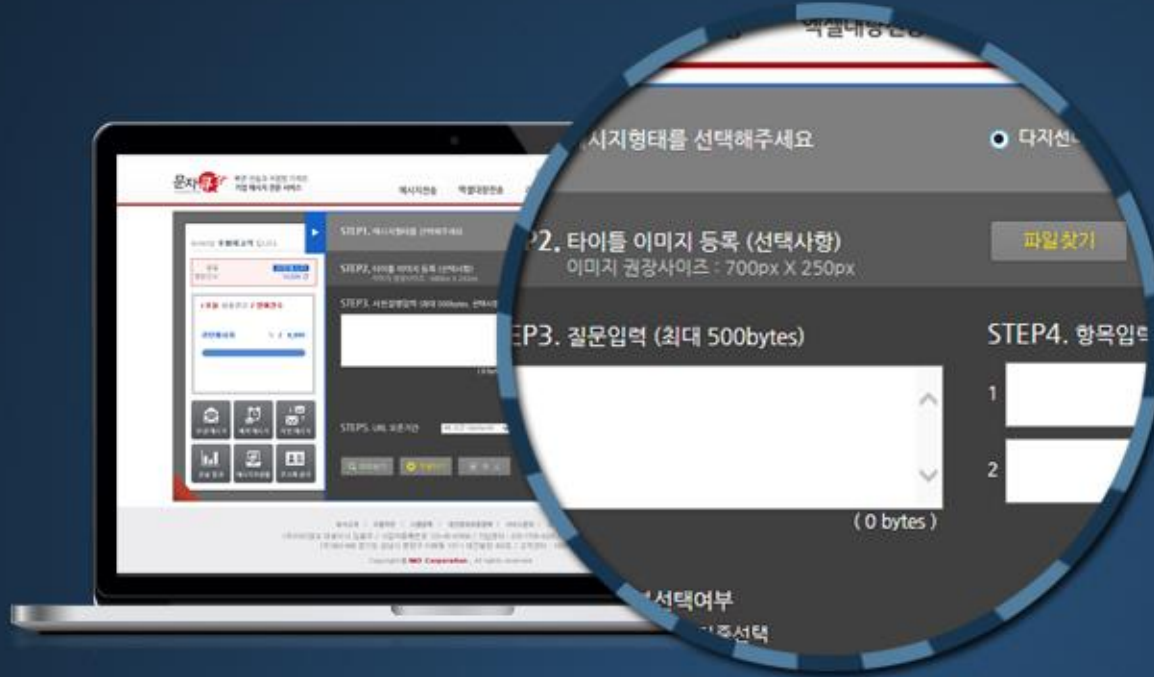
문자

메시지전송 엑셀대량전송

STEP1. 메시지형태를 선택해주세요

STEP2. 타이틀 이미지 등록 (선택사항)

STEP3. 사전질문입력 (최대 500bytes, 선택사항)

STEP5. URL 보존기간

엑셀대량전송

시지형태를 선택해주세요

다지선

P2. 타이틀 이미지 등록 (선택사항)

이미지 권장사이즈 : 700px X 250px

파일찾기

EP3. 질문입력 (최대 500bytes)

STEP4. 항목입력

1

2

( 0 bytes )

선택여부

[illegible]선택